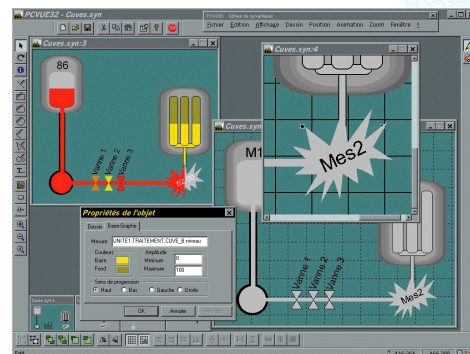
PCVUE32 - Cuves.syn
PCVUE - Editeur de synoptiques
Fichier Edition Affichage Dessin Position Animation Zoom Fenêtre ?
Cuves.syn:3
86
Vanne 1
Vanne 2
Vanne 3
Cuves.syn:4
Mes2
Cuves.syn:
M1
Vanne 1
Vanne 2
Vanne 3
Mes2
Propriétés de l'objet
Dessin
Barre Graphe
Mesure
UNITE1.TRAITEMENT.CUVE_B.niveau
Couleurs
Barre
Fond
Amplitude
Minimum
0
Maximum
100
Sens de progression
Haut
Bas
Gauche
Droite
OK
Annuler
Prêt